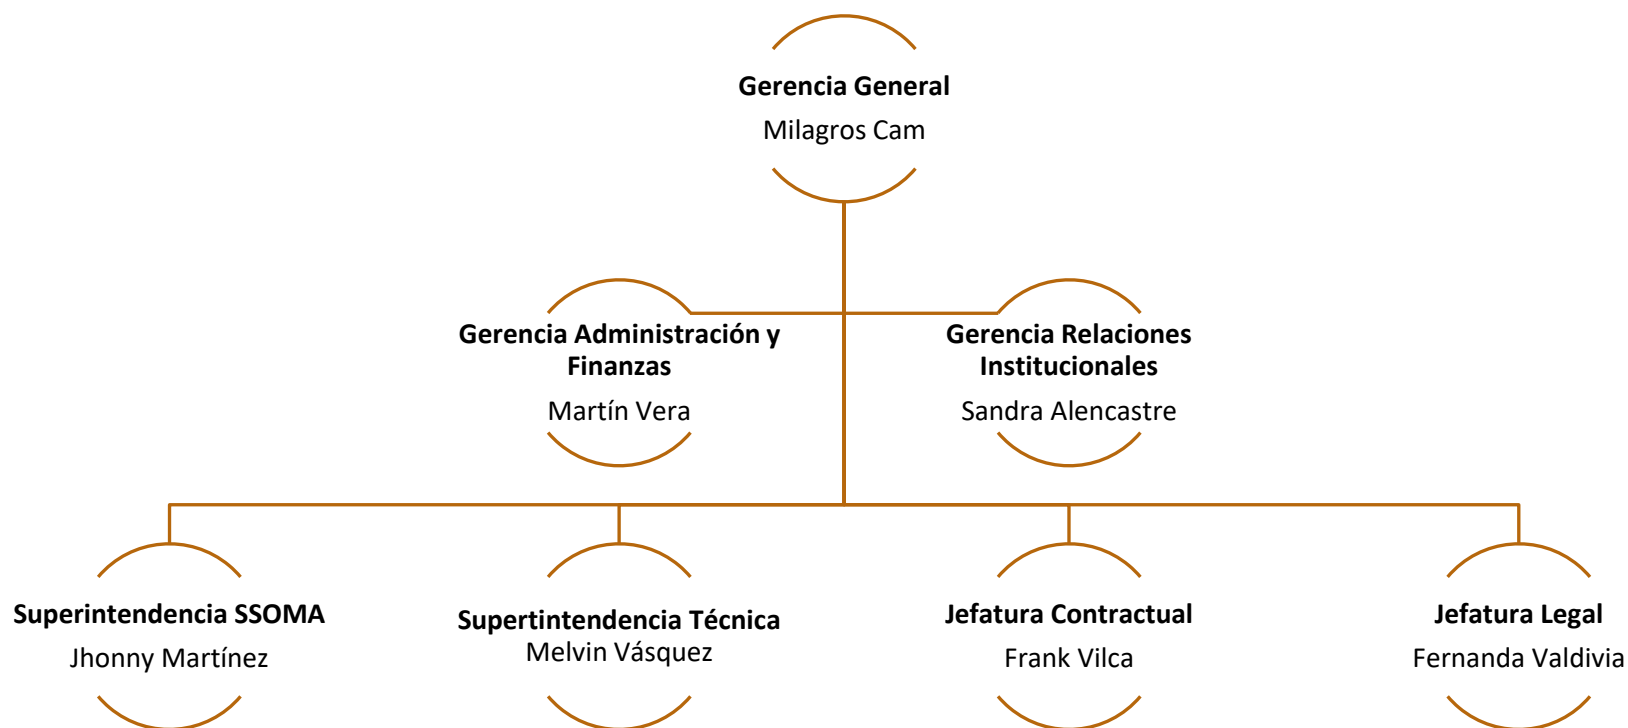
Gerencia General
Milagros Cam

Gerencia Administración y Finanzas
Martín Vera

Gerencia Relaciones Institucionales
Sandra Alencastre

Superintendencia SSOMA
Jhonny Martínez

Supertintendencia Técnica
Melvin Vásquez

Jefatura Contractual
Frank Vilca

Jefatura Legal
Fernanda Valdivia